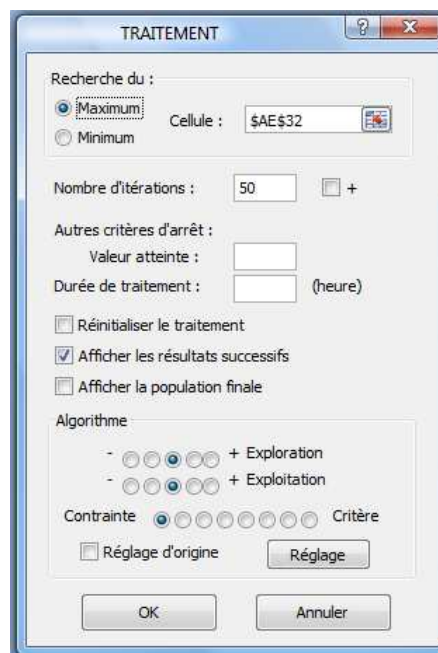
TRAITEMENT

?

Recherche du :

Maximum

Minimum

Cellule : $AE$32

Nombre d'itérations : 50 +

Autres critères d'arrêt :

Valeur atteinte :

Durée de traitement : (heure)

Réinitialiser le traitement

Afficher les résultats successifs

Afficher la population finale

Algorithme

- + Exploration

- + Exploitation

Contrainte Critère

Réglage d'origine

Réglage

OK

Annuler